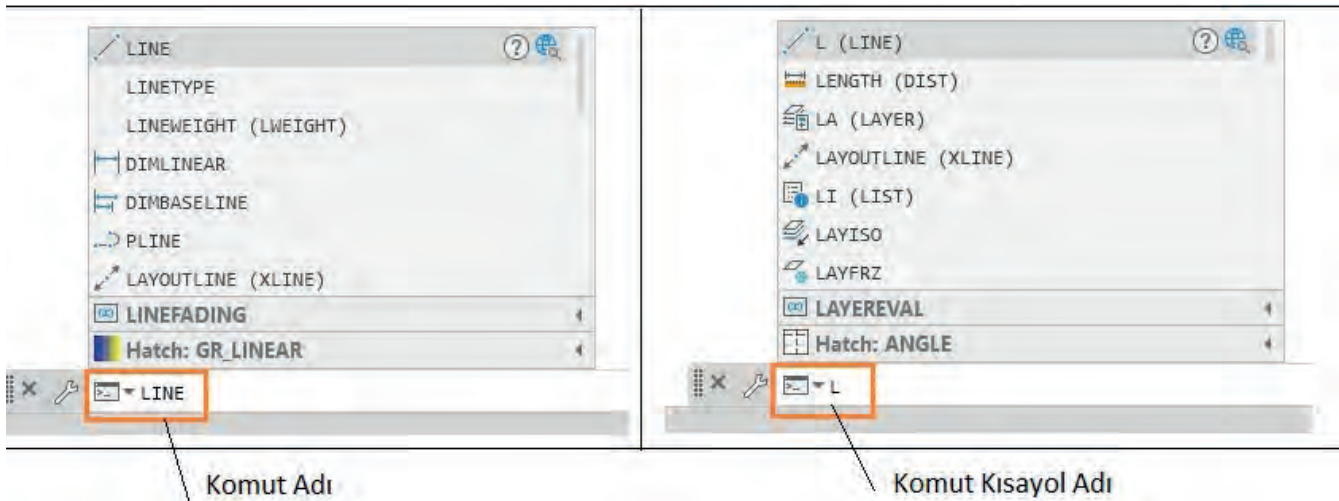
LINE
LINETYPE
LINEWEIGHT (LWEIGHT)
DIMLINEAR
DIMBASELINE
PLINE
LAYOUTLINE (XLINE)
LINEFADING
Hatch: GR_LINEAR
LINE

Komut Adı

L (LINE)
LENGTH (DIST)
LA (LAYER)
LAYOUTLINE (XLINE)
LI (LIST)
LAYISO
LAYFRZ
LAYEREVAL
Hatch: ANGLE
L

Komut Kısayol Adı